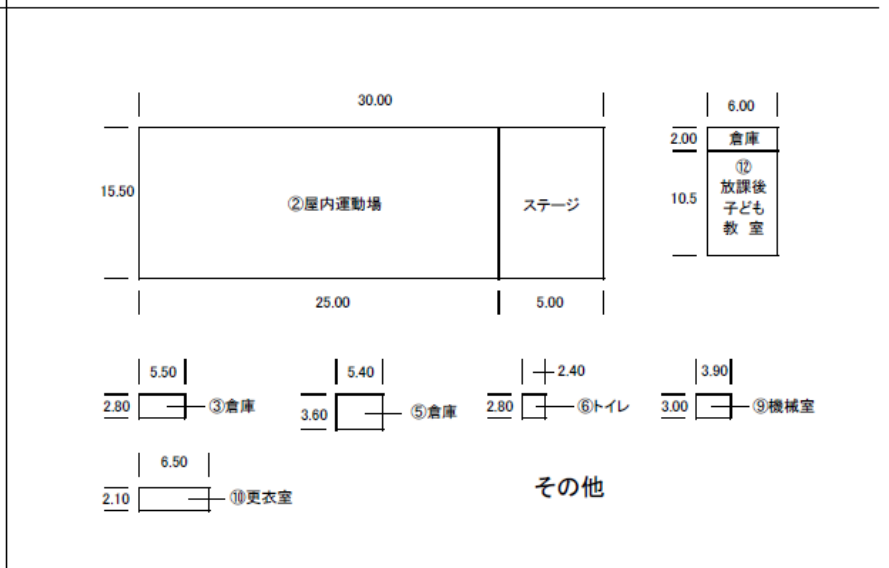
30.00

15.50

②屋内運動場

ステージ

25.00

5.00

6.00

2.00

倉庫

10.5

⑫
放課後
子ども
教 室

5.50

2.80

③倉庫

5.40

3.60

⑤倉庫

2.40

2.80

⑥トイレ

3.90

3.00

⑨機械室

6.50

2.10

⑩更衣室

その他